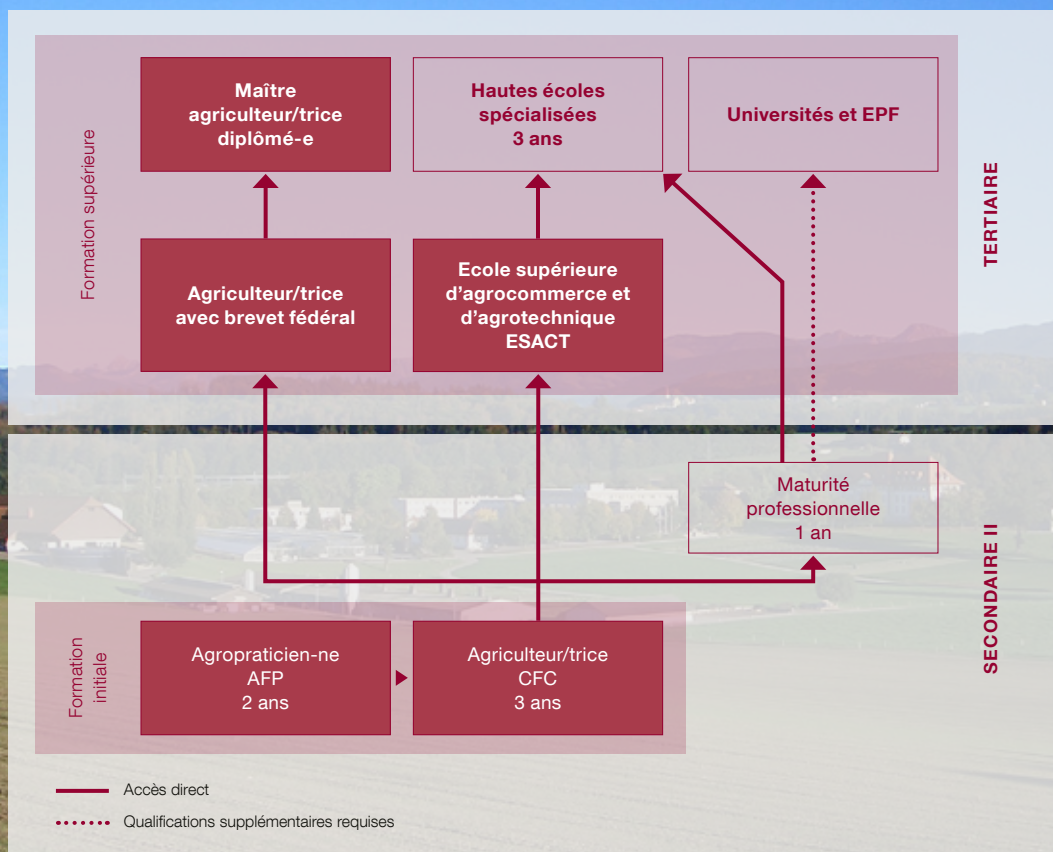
Formation supérieure

Maître agriculteur/trice diplômé-e

Hautes écoles spécialisées 3 ans

Universités et EPF

TERTIAIRE

Agriculteur/trice avec brevet fédéral

Ecole supérieure d'agrocommerce et d'agrotechnique ESACT

Maturité professionnelle 1 an

SECONDAIRE II

Formation initiale

Agropraticien-ne AFP 2 ans

Agriculteur/trice CFC 3 ans

Accès direct

Qualifications supplémentaires requises